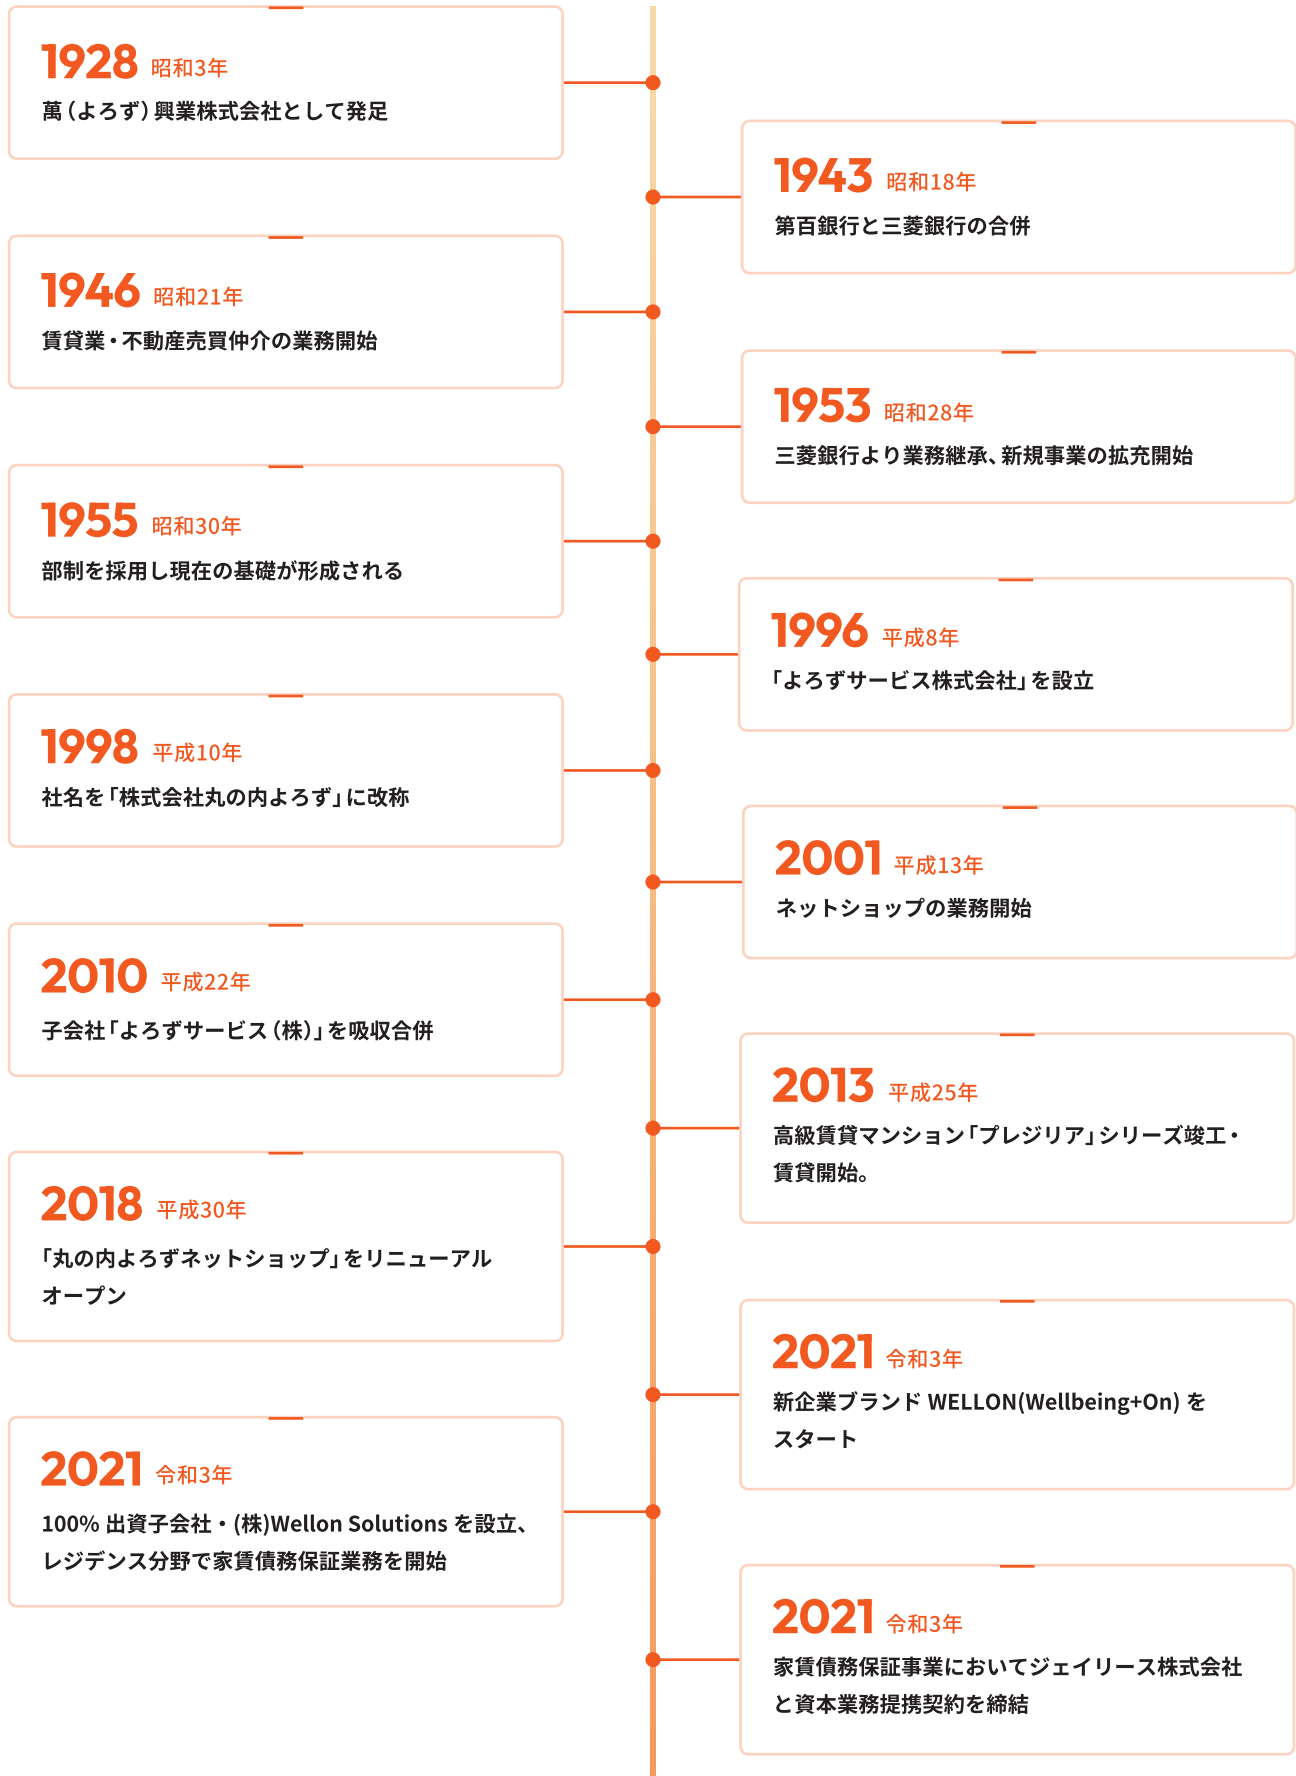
1928 昭和3年
萬（よろず）興業株式会社として発足

1943 昭和18年
第百銀行と三菱銀行の合併

1946 昭和21年
賃貸業・不動産売買仲介の業務開始

1953 昭和28年
三菱銀行より業務継承、新規事業の拡充開始

1955 昭和30年
部制を採用し現在の基礎が形成される

1996 平成8年
「よろずサービス株式会社」を設立

1998 平成10年
社名を「株式会社丸の内よろず」に改称

2001 平成13年
ネットショップの業務開始

2010 平成22年
子会社「よろずサービス（株）」を吸収合併

2013 平成25年
高級賃貸マンション「プレジリア」シリーズ竣工・賃貸開始。

2018 平成30年
「丸の内よろずネットショップ」をリニューアルオープン

2021 令和3年
新企業ブランド WELLON(Wellbeing+On) をスタート

2021 令和3年
100% 出資子会社・(株)Wellon Solutions を設立、レジデンス分野で家賃債務保証業務を開始

2021 令和3年
家賃債務保証事業においてジェイリース株式会社と資本業務提携契約を締結